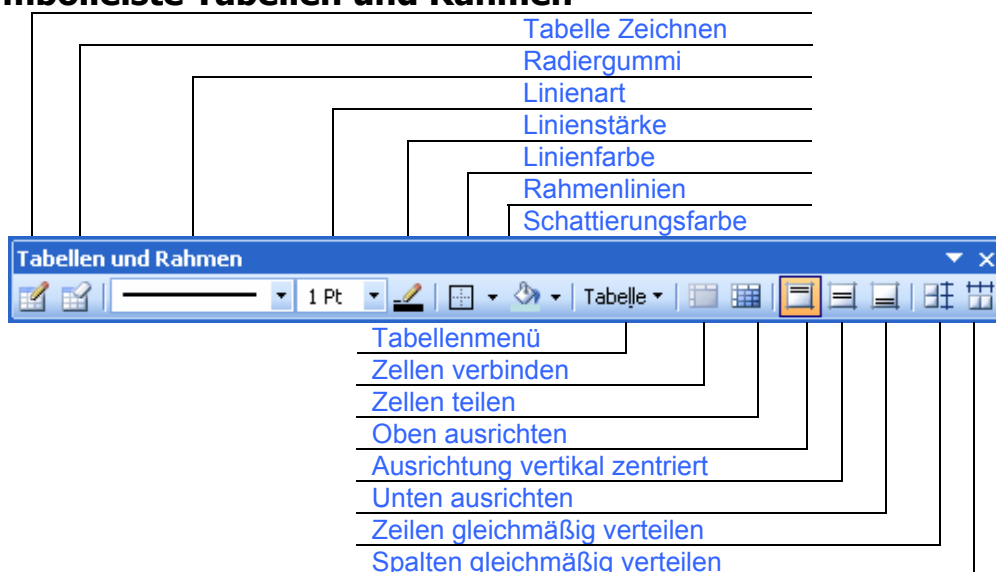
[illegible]mbolleiste Tabellen und Rahmen

Tabelle Zeichnen
Radiergummi
Linienart
Linienstärke
Linienfarbe
Rahmenlinien
Schattierungsfarbe

Tabellen und Rahmen

1 Pt

Tabelle

Tabellenmenü
Zellen verbinden
Zellen teilen
Oben ausrichten
Ausrichtung vertikal zentriert
Unten ausrichten
Zeilen gleichmäßig verteilen
Spalten gleichmäßig verteilen